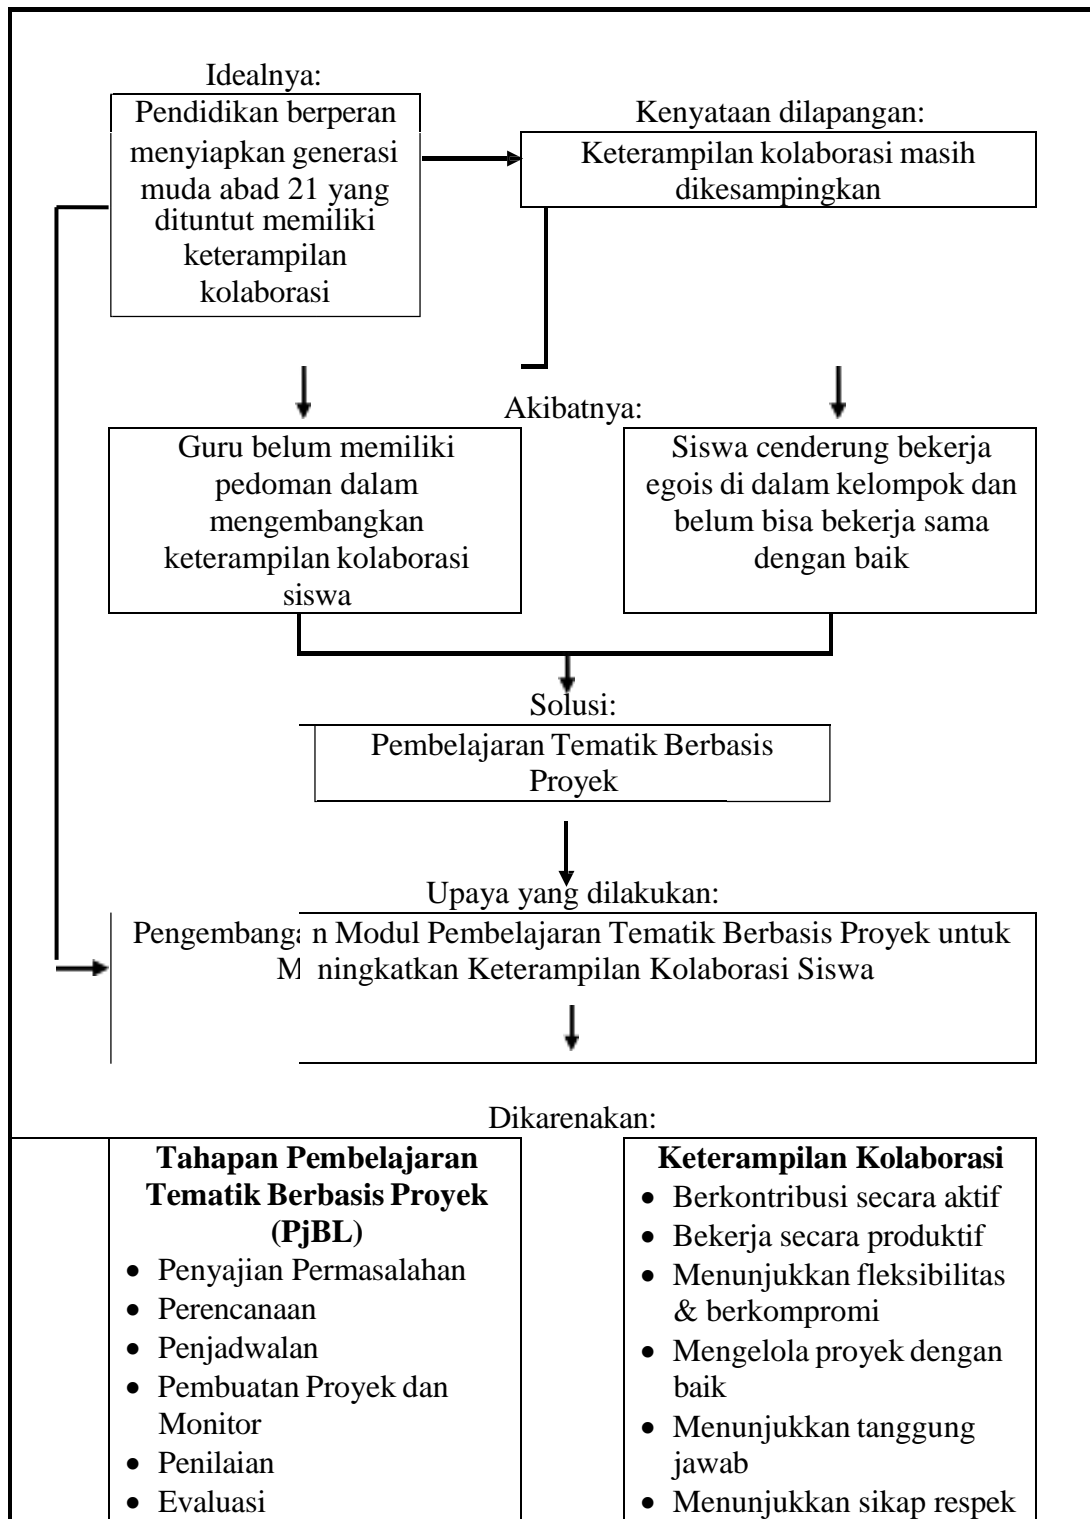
Idealnya:
Pendidikan berperan menyiapkan generasi muda abad 21 yang dituntut memiliki keterampilan kolaborasi

Kenyataan dilapangan:
Keterampilan kolaborasi masih dikesampingkan

Akibatnya:

Guru belum memiliki pedoman dalam mengembangkan keterampilan kolaborasi siswa

Siswa cenderung bekerja egois di dalam kelompok dan belum bisa bekerja sama dengan baik

Solusi:
Pembelajaran Tematik Berbasis Proyek

Upaya yang dilakukan:
Pengembangan Modul Pembelajaran Tematik Berbasis Proyek untuk Meningkatkan Keterampilan Kolaborasi Siswa

Dikarenakan:

**Tahapan Pembelajaran Tematik Berbasis Proyek (PjBL)**
- Penyajian Permasalahan
- Perencanaan
- Penjadwalan
- Pembuatan Proyek dan Monitor
- Penilaian
- Evaluasi

**Keterampilan Kolaborasi**
- Berkontribusi secara aktif
- Bekerja secara produktif
- Menunjukkan fleksibilitas & berkompromi
- Mengelola proyek dengan baik
- Menunjukkan tanggung jawab
- Menunjukkan sikap respek